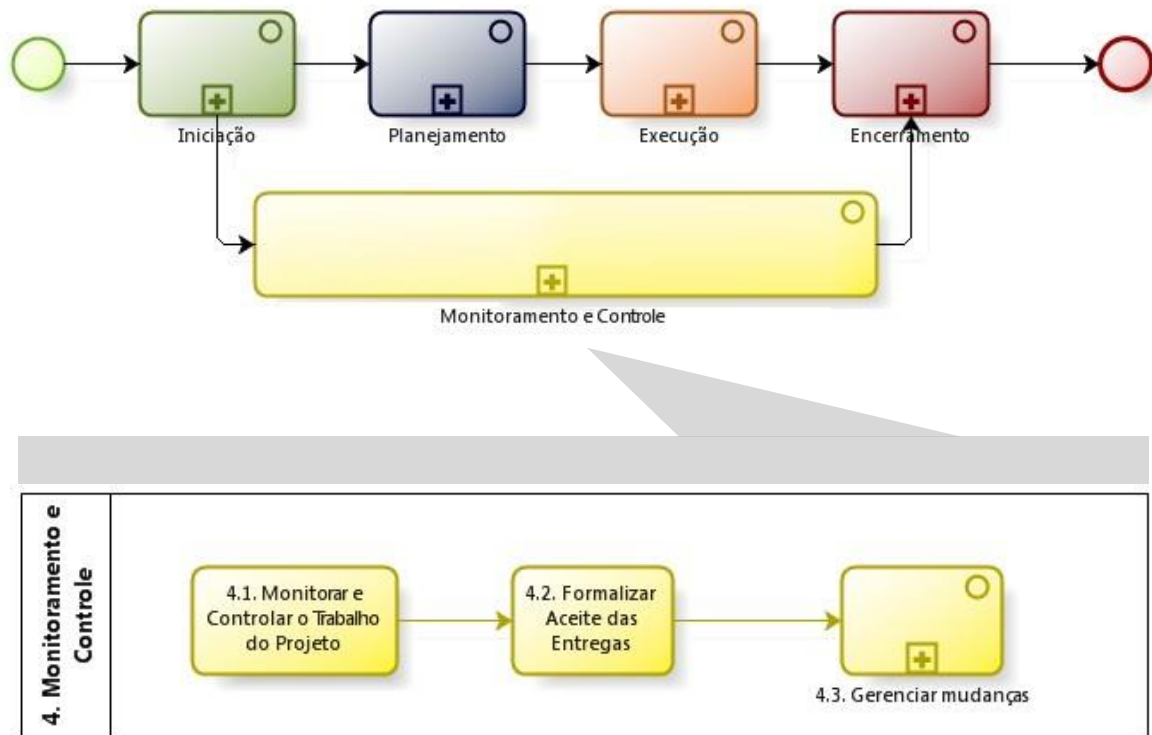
Iniciação

Planejamento

Execução

Encerramento

Monitoramento e Controle

4. Monitoramento e Controle

4.1. Monitorar e Controlar o Trabalho do Projeto

4.2. Formalizar Aceite das Entregas

4.3. Gerenciar mudanças